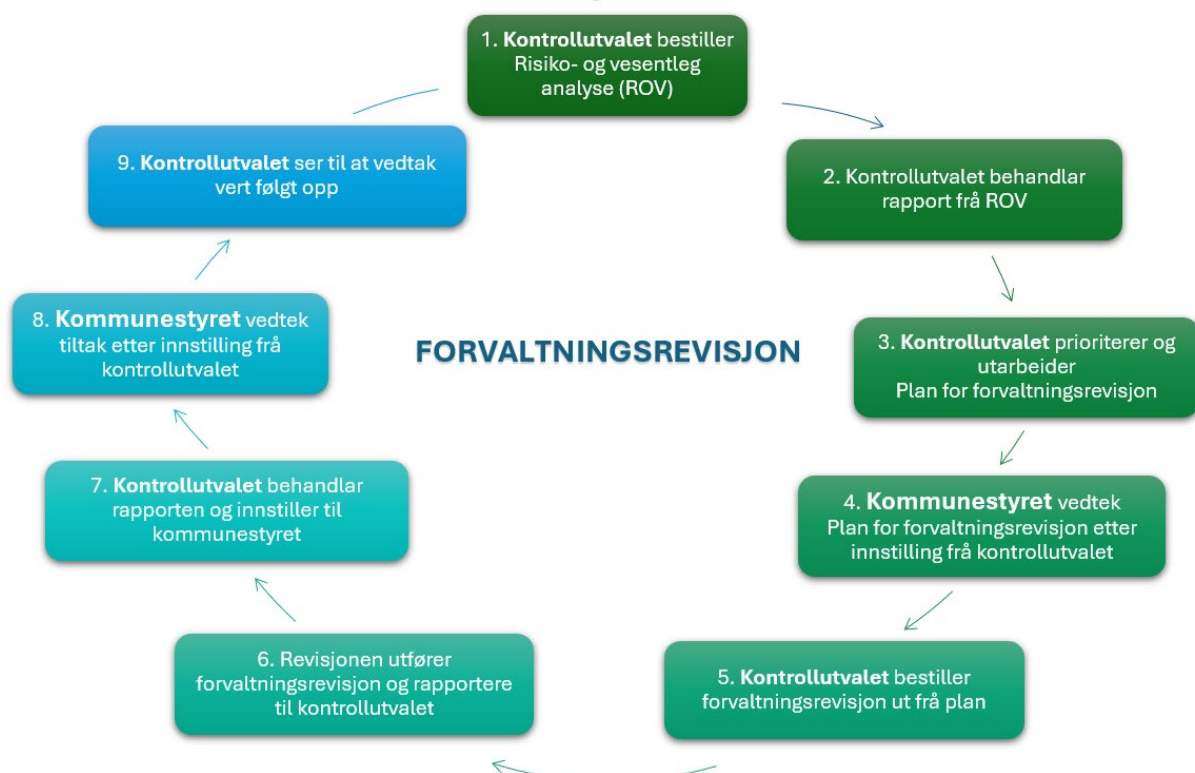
1. **Kontrollutvalet** bestiller Risiko- og vesentleg analyse (ROV)

2. Kontrollutvalet behandlar rapport frå ROV

3. **Kontrollutvalet** prioriterer og utarbeider Plan for forvaltningsrevisjon

4. **Kommunestyret** vedtek Plan for forvaltningsrevisjon etter innstilling frå kontrollutvalet

5. **Kontrollutvalet** bestiller forvaltningsrevisjon ut frå plan

6. Revisjonen utfører forvaltningsrevisjon og rapportere til kontrollutvalet

7. **Kontrollutvalet** behandlar rapporten og innstiller til kommunestyret

8. **Kommunestyret** vedtek tiltak etter innstilling frå kontrollutvalet

9. **Kontrollutvalet** ser til at vedtak vert følgt opp

FORVALTNINGSREVISJON